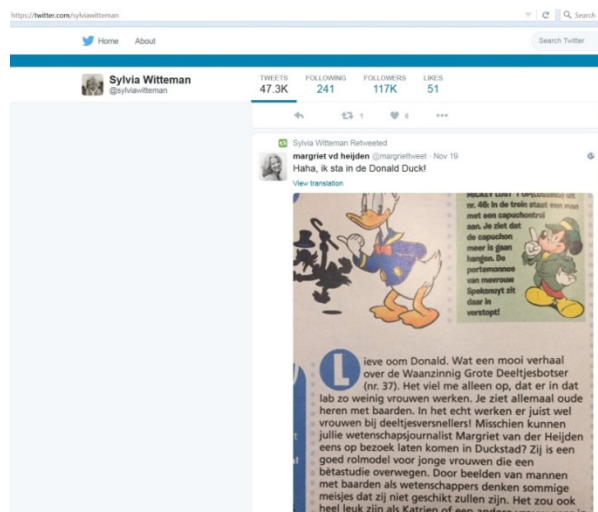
https://twitter.com/sylviawitteman

Search

Home About

Search Twitter

Sylvia Witteman
@sylviawitteman

TWEETS 47.3K FOLLOWING 241 FOLLOWERS 117K LIKES 51

1 8

Sylvia Witteman Retweeted

margriet vd heijden @margriettweet · Nov 19

Haha, ik sta in de Donald Duck!

View translation

MICKEY LOST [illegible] nr. 46: In de trein staat een man met een capuchontrui aan. Je ziet dat de capuchon meer is gaan hangen. De portemonnee van mevrouw Spekzwijt zit daar in verstopt!

Lieve oom Donald. Wat een mooi verhaal over de Waanzinnig Grote Deeltjesbotser (nr. 37). Het viel me alleen op, dat er in dat lab zo weinig vrouwen werken. Je ziet allemaal oude heren met baarden. In het echt werken er juist wel vrouwen bij deeltjesversnellers! Misschien kunnen jullie wetenschapsjournalist Margriet van der Heijden eens op bezoek laten komen in Duckstad? Zij is een goed rolmodel voor jonge vrouwen die een bètastudie overwegen. Door beelden van mannen met baarden als wetenschappers denken sommige meisjes dat zij niet geschikt zullen zijn. Het zou ook heel leuk zijn als Katrien of een andere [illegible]